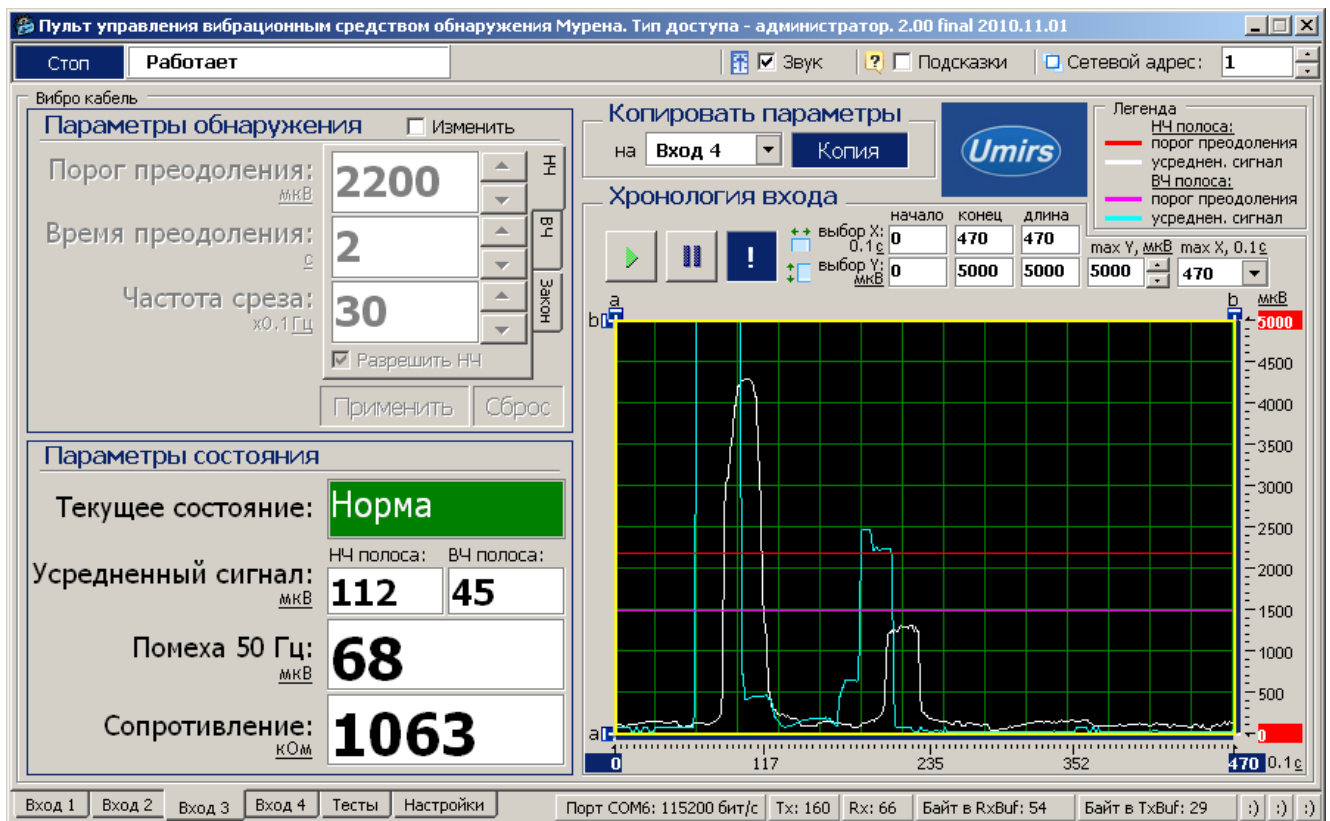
Пульт управления вибрационным средством обнаружения Мурена. Тип доступа - администратор. 2.00 final 2010.11.01

Стоп | Работает | Звук | Подсказки | Сетевой адрес: 1

Вибро кабель

Параметры обнаружения
Изменить
Порог преодоления: мкВ 2200
Время преодоления: с 2
Частота среза: x0.1 Гц 30
НЧ
ВЧ
Закон
Разрешить НЧ
Применить Сброс

Параметры состояния
Текущее состояние: Норма
НЧ полоса: ВЧ полоса:
Усредненный сигнал: мкВ 112 45
Помеха 50 Гц: мкВ 68
Сопротивление: кОм 1063

Копировать параметры
на Вход 4 Копия

Umirs

Легенда
НЧ полоса:
порог преодоления
усреднен. сигнал
ВЧ полоса:
порог преодоления
усреднен. сигнал

Хронология входа
начало конец длина
выбор X: 0.1 с 0 470 470
выбор Y: мкВ 0 5000 5000
max Y, мкВ 5000
max X, 0.1 с 470

a b мкВ
b 5000 4500 4000 3500 3000 2500 2000 1500 1000 500
a 0
0 117 235 352 470 0.1 с

Вход 1 | Вход 2 | Вход 3 | Вход 4 | Тесты | Настройки | Порт COM6: 115200 бит/с | Tx: 160 | Rx: 66 | Байт в RxBuf: 54 | Байт в TxBuf: 29 | :) | :) | :)